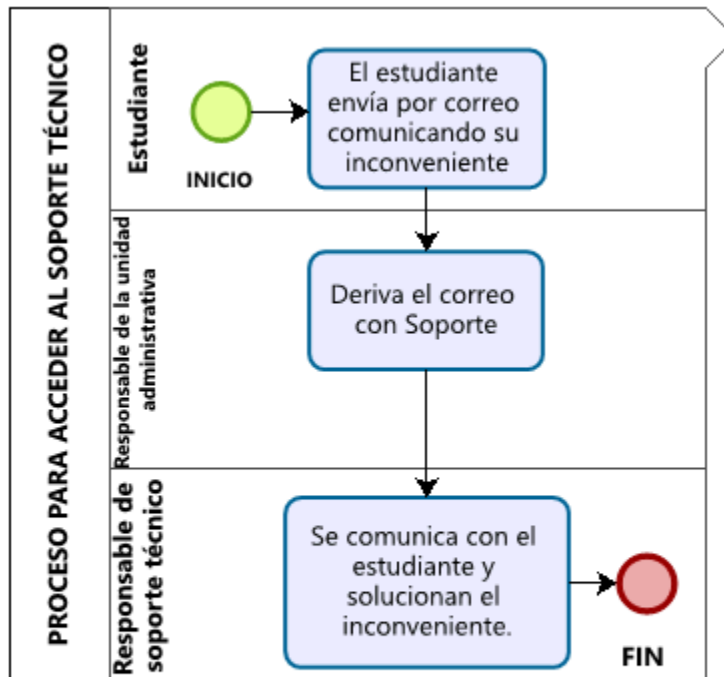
PROCESO PARA ACCEDER AL SOPORTE TÉCNICO

Estudiante

INICIO

El estudiante envía por correo comunicando su inconveniente

Responsable de la unidad administrativa

Deriva el correo con Soporte

Responsable de soporte técnico

Se comunica con el estudiante y solucionan el inconveniente.

FIN